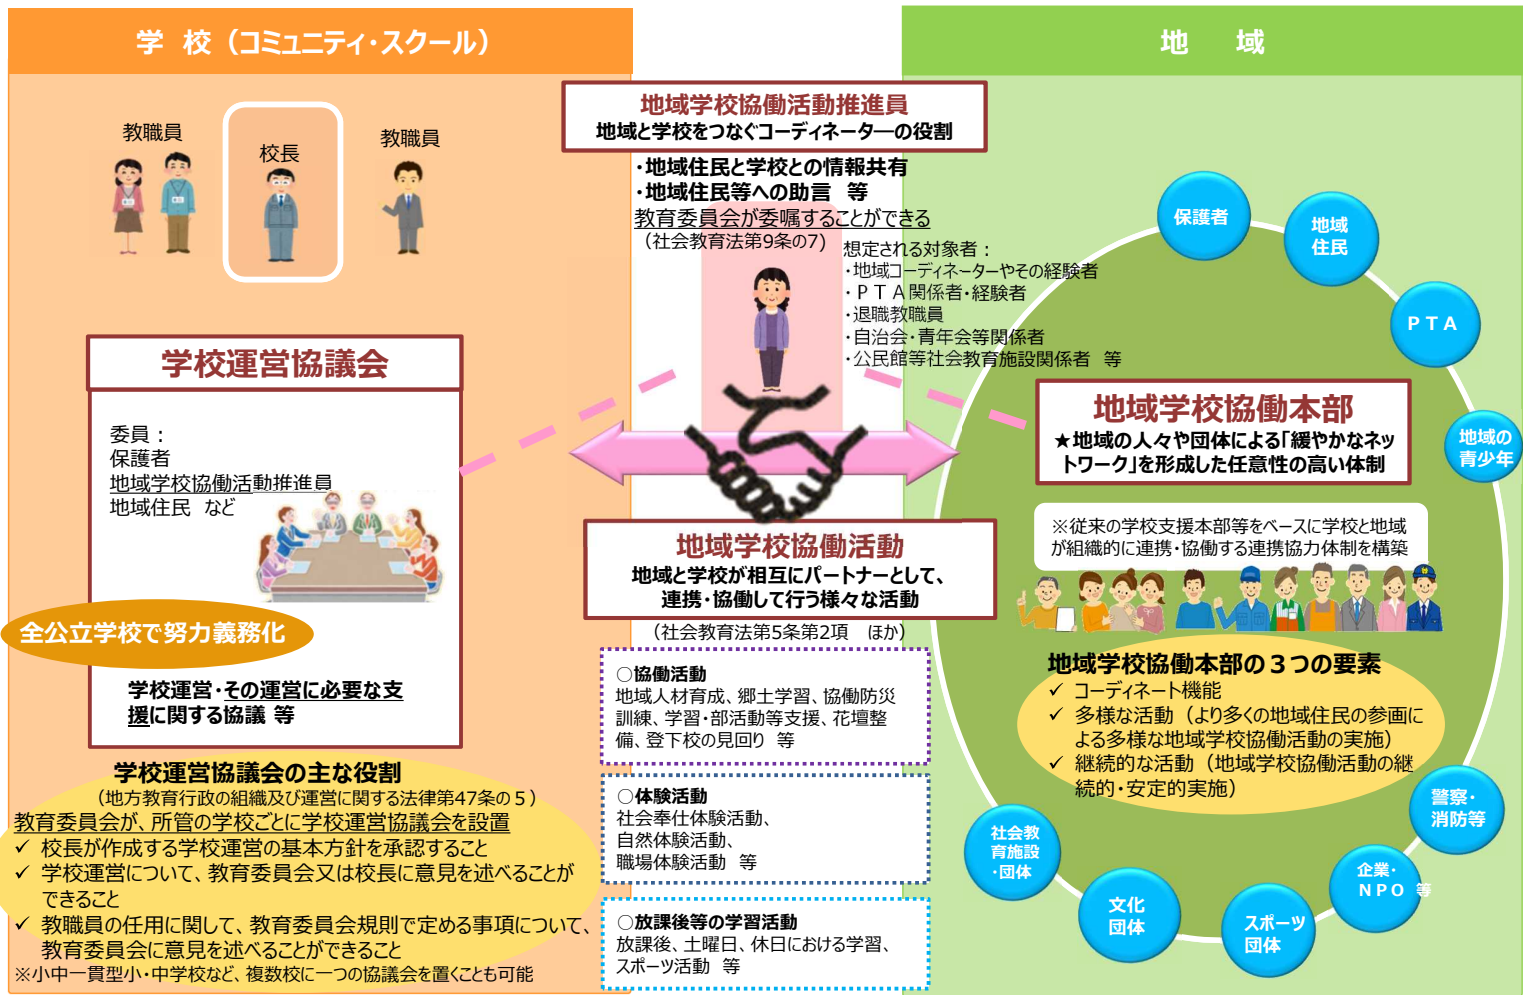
学 校（コミュニティ・スクール）

地 域

教職員

校長

教職員

地域学校協働活動推進員
地域と学校をつなぐコーディネーターの役割

・地域住民と学校との情報共有
・地域住民等への助言 等
教育委員会が委嘱することができる
（社会教育法第9条の7）

想定される対象者：
・地域コーディネーターやその経験者
・ＰＴＡ関係者・経験者
・退職教職員
・自治会・青年会等関係者
・公民館等社会教育施設関係者 等

保護者

地域住民

ＰＴＡ

地域の青少年

学校運営協議会

委員：
保護者
地域学校協働活動推進員
地域住民 など

全公立学校で努力義務化

学校運営・その運営に必要な支援に関する協議 等

地域学校協働本部
★地域の人々や団体による「緩やかなネットワーク」を形成した任意性の高い体制

※従来の学校支援本部等をベースに学校と地域が組織的に連携・協働する連携協力体制を構築

地域学校協働活動
地域と学校が相互にパートナーとして、連携・協働して行う様々な活動

（社会教育法第5条第2項 ほか）

〇協働活動
地域人材育成、郷土学習、協働防災訓練、学習・部活動等支援、花壇整備、登下校の見回り 等

〇体験活動
社会奉仕体験活動、自然体験活動、職場体験活動 等

〇放課後等の学習活動
放課後、土曜日、休日における学習、スポーツ活動 等

地域学校協働本部の３つの要素
✓ コーディネート機能
✓ 多様な活動（より多くの地域住民の参画による多様な地域学校協働活動の実施）
✓ 継続的な活動（地域学校協働活動の継続的・安定的実施）

学校運営協議会の主な役割
（地方教育行政の組織及び運営に関する法律第47条の５）
教育委員会が、所管の学校ごとに学校運営協議会を設置
✓ 校長が作成する学校運営の基本方針を承認すること
✓ 学校運営について、教育委員会又は校長に意見を述べることができること
✓ 教職員の任用に関して、教育委員会規則で定める事項について、教育委員会に意見を述べることができること
※小中一貫型小・中学校など、複数校に一つの協議会を置くことも可能

警察・消防等

社会教育施設・団体

文化団体

スポーツ団体

企業・ＮＰＯ 等